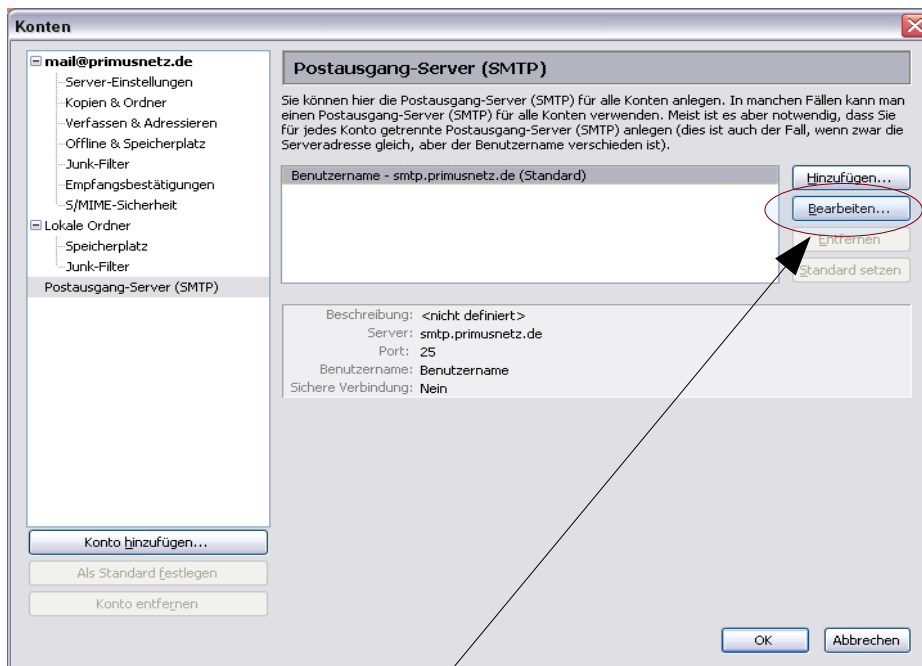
Konten

mail@primusnetz.de
Server-Einstellungen
Kopien & Ordner
Verfassen & Adressieren
Offline & Speicherplatz
Junk-Filter
Empfangsbestätigungen
S/MIME-Sicherheit
Lokale Ordner
Speicherplatz
Junk-Filter
Postausgang-Server (SMTP)

Konto hinzufügen...
Als Standard festlegen
Konto entfernen

Postausgang-Server (SMTP)

Sie können hier die Postausgang-Server (SMTP) für alle Konten anlegen. In manchen Fällen kann man einen Postausgang-Server (SMTP) für alle Konten verwenden. Meist ist es aber notwendig, dass Sie für jedes Konto getrennte Postausgang-Server (SMTP) anlegen (dies ist auch der Fall, wenn zwar die Serveradresse gleich, aber der Benutzername verschieden ist).

Benutzername - smtp.primusnetz.de (Standard)

Hinzufügen...
Bearbeiten...
Entfernen
Standard setzen

Beschreibung: <nicht definiert>
Server: smtp.primusnetz.de
Port: 25
Benutzername: Benutzername
Sichere Verbindung: Nein

OK
Abbrechen